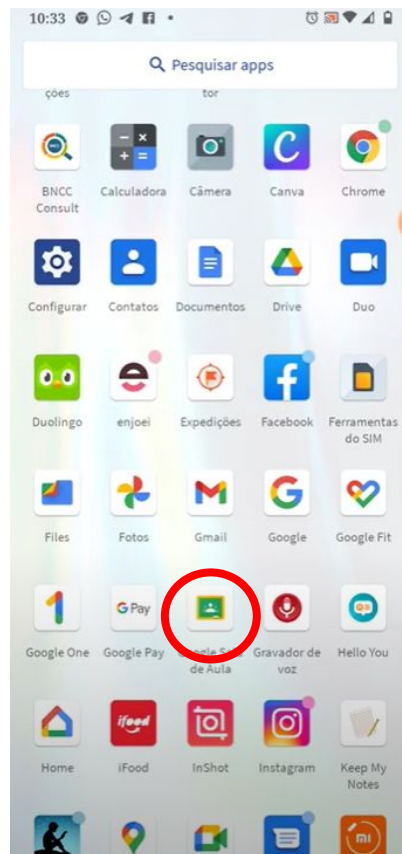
10:33

Pesquisar apps

ções

tor

BNCC Consult

Calculadora

Câmera

Canva

Chrome

Configurar

Contatos

Documentos

Drive

Duo

Duolingo

enjoei

Expedições

Facebook

Ferramentas do SIM

Files

Fotos

Gmail

Google

Google Fit

Google One

Google Pay

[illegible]gle S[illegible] de Aula

Gravador de voz

Hello You

Home

iFood

InShot

Instagram

Keep My Notes

G Pay

ifood